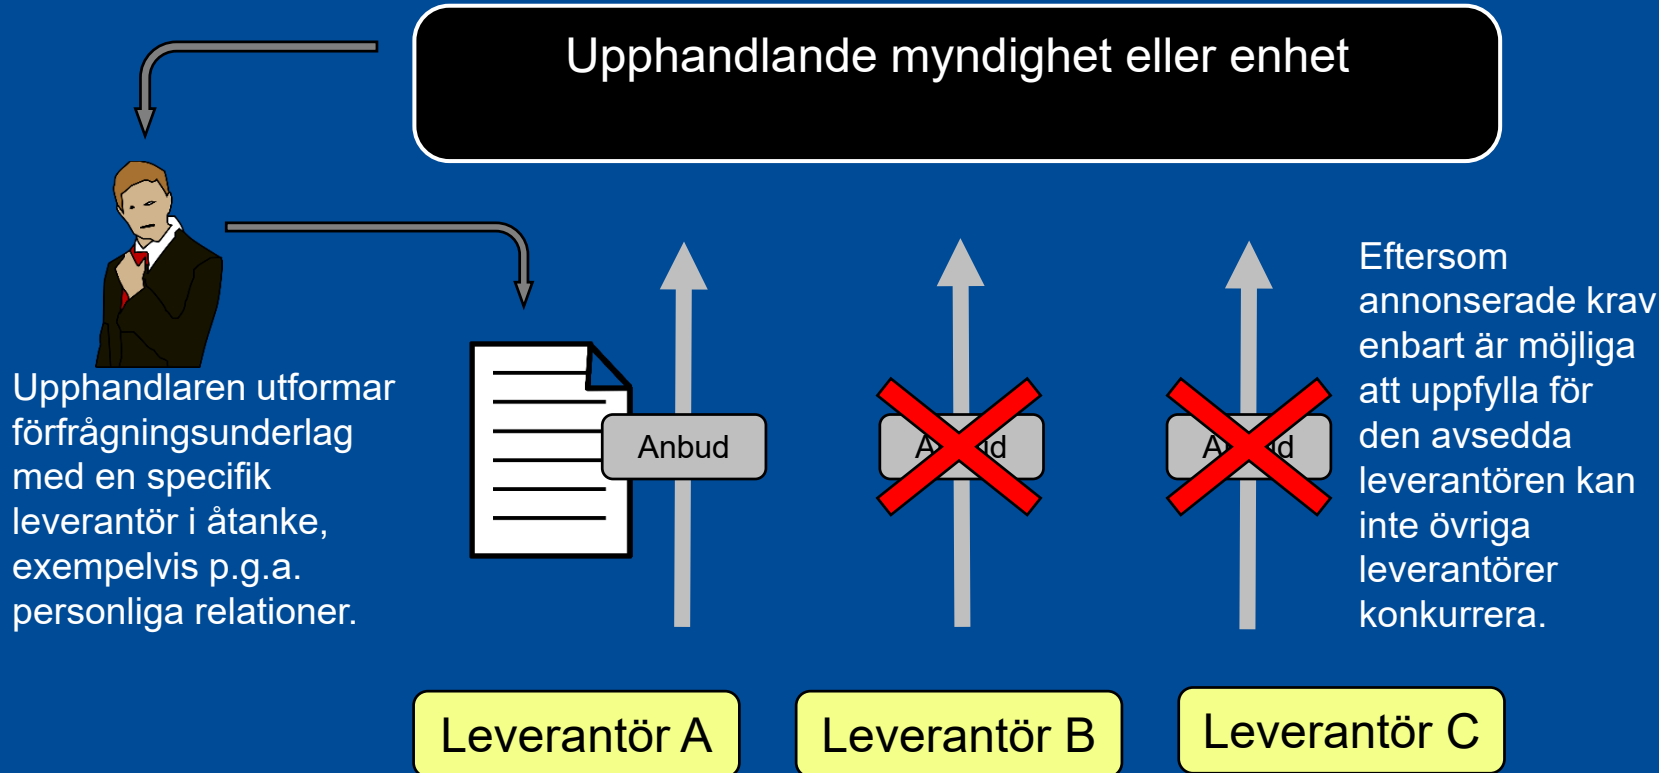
Upphandlande myndighet eller enhet

Upphandlaren utformar förfrågningsunderlag med en specifik leverantör i åtanke, exempelvis p.g.a. personliga relationer.

Anbud

A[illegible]d

A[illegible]d

Eftersom annonserade krav enbart är möjliga att uppfylla för den avsedda leverantören kan inte övriga leverantörer konkurrera.

Leverantör A

Leverantör B

Leverantör C